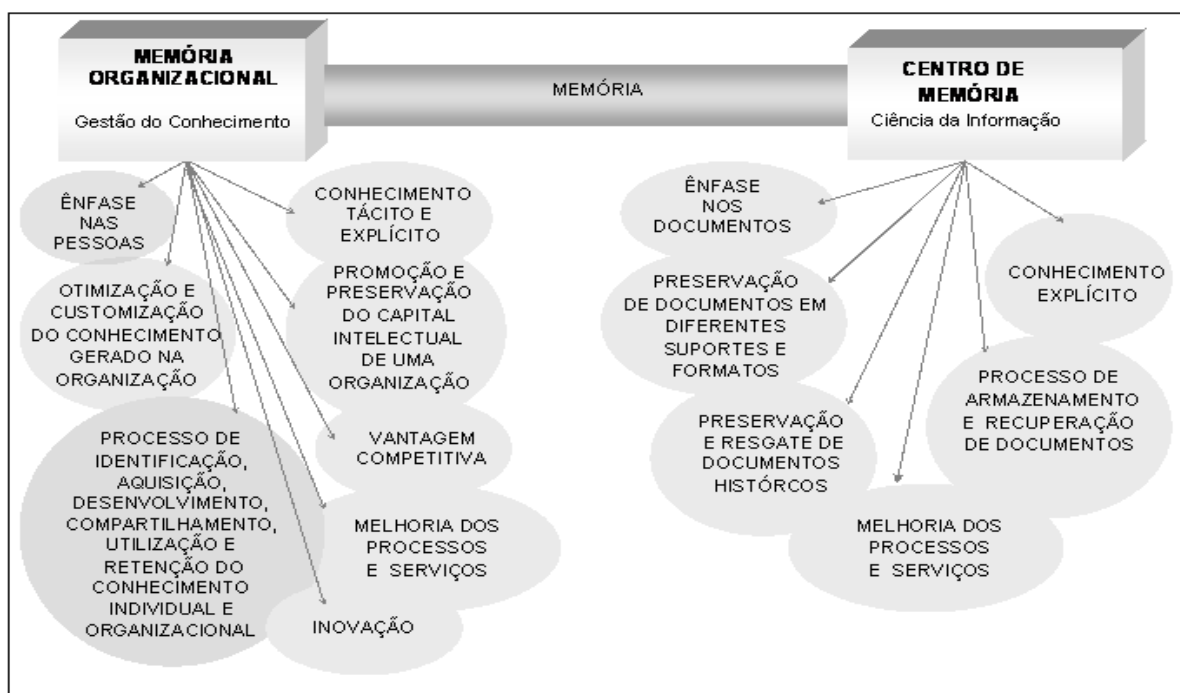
MEMÓRIA ORGANIZACIONAL

Gestão do Conhecimento

MEMÓRIA

CENTRO DE MEMÓRIA

Ciência da Informação

ÊNFASE NAS PESSOAS

CONHECIMENTO TÁCITO E EXPLÍCITO

OTIMIZAÇÃO E CUSTOMIZAÇÃO DO CONHECIMENTO GERADO NA ORGANIZAÇÃO

PROMOÇÃO E PRESERVAÇÃO DO CAPITAL INTELECTUAL DE UMA ORGANIZAÇÃO

PROCESSO DE IDENTIFICAÇÃO, AQUISIÇÃO, DESENVOLVIMENTO, COMPARTILHAMENTO, UTILIZAÇÃO E RETENÇÃO DO CONHECIMENTO INDIVIDUAL E ORGANIZACIONAL

VANTAGEM COMPETITIVA

MELHORIA DOS PROCESSOS E SERVIÇOS

INOVAÇÃO

ÊNFASE NOS DOCUMENTOS

PRESERVAÇÃO DE DOCUMENTOS EM DIFERENTES SUPORTES E FORMATOS

CONHECIMENTO EXPLÍCITO

PROCESSO DE ARMAZENAMENTO E RECUPERAÇÃO DE DOCUMENTOS

PRESERVAÇÃO E RESGATE DE DOCUMENTOS HISTÓRCOS

MELHORIA DOS PROCESSOS E SERVIÇOS